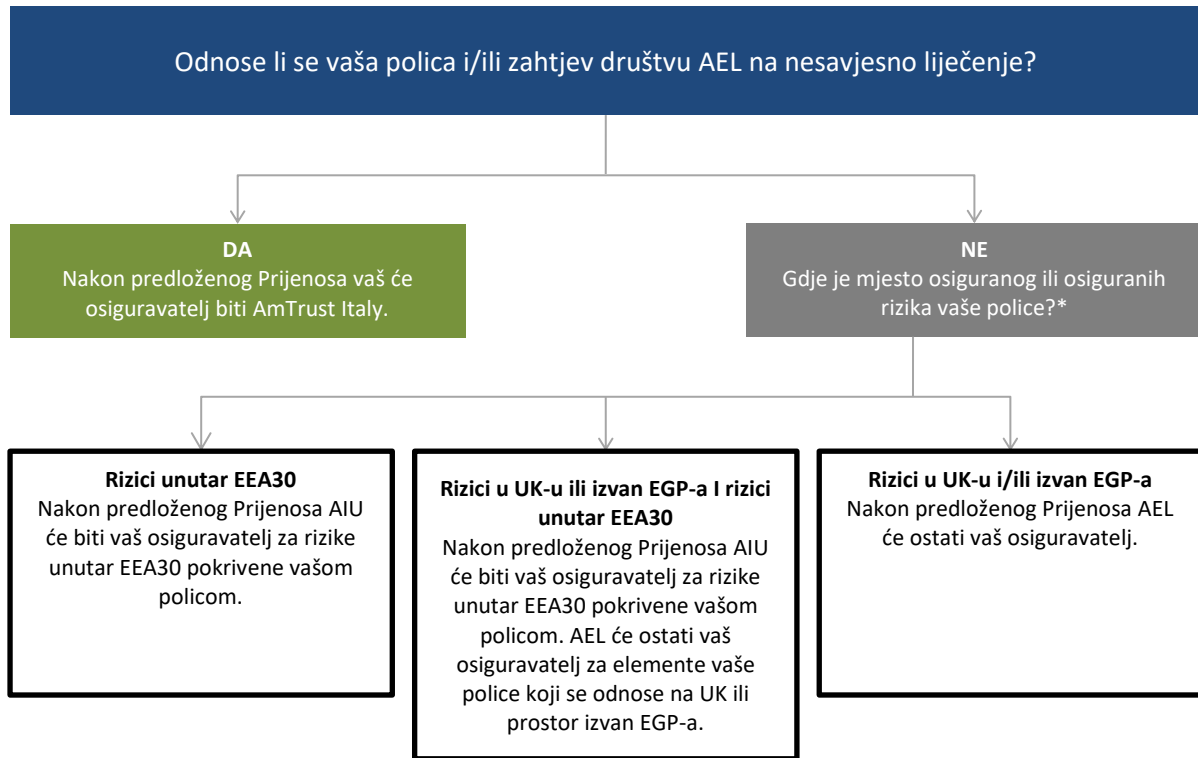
Odnose li se vaša polica i/ili zahtjev društvu AEL na nesavjesno liječenje?

**DA**
Nakon predloženog Prijenosa vaš će osiguravatelj biti AmTrust Italy.

**NE**
Gdje je mjesto osiguranog ili osiguranih rizika vaše police?*

**Rizici unutar EEA30**
Nakon predloženog Prijenosa AIU će biti vaš osiguravatelj za rizike unutar EEA30 pokrivene vašom policom.

**Rizici u UK-u ili izvan EGP-a I rizici unutar EEA30**
Nakon predloženog Prijenosa AIU će biti vaš osiguravatelj za rizike unutar EEA30 pokrivene vašom policom. AEL će ostati vaš osiguravatelj za elemente vaše police koji se odnose na UK ili prostor izvan EGP-a.

**Rizici u UK-u i/ili izvan EGP-a**
Nakon predloženog Prijenosa AEL će ostati vaš osiguravatelj.